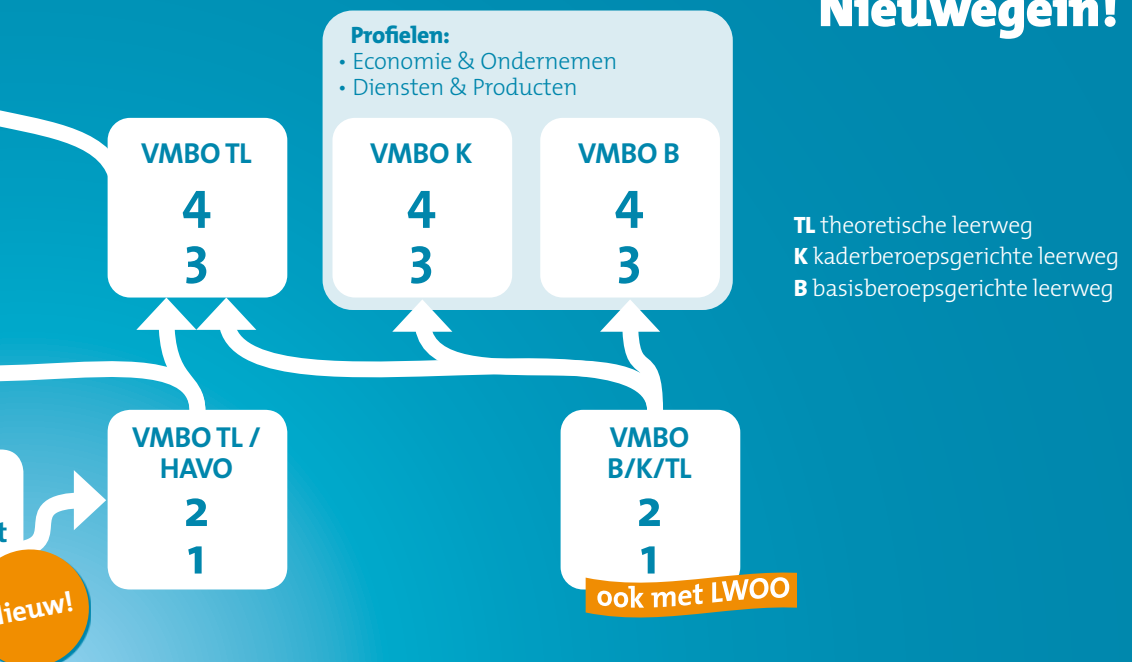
Nieuwegein!

Profielen:
• Economie & Ondernemen
• Diensten & Producten

VMBO TL
4
3

VMBO K
4
3

VMBO B
4
3

TL theoretische leerweg
K kaderberoepsgerichte leerweg
B basisberoepsgerichte leerweg

VMBO TL / HAVO
2
1

VMBO B/K/TL
2
1

ook met LWOO

t

ieuw!